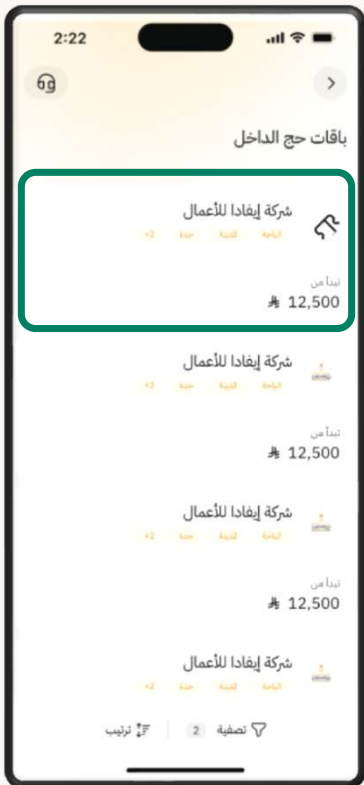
2:22

باقات حج الداخل

شركة إيفادا للأعمال
الباحة القدية جدة +2
تبدأ من
12,500

شركة إيفادا للأعمال
الباحة القدية جدة +2
تبدأ من
12,500

شركة إيفادا للأعمال
الباحة القدية جدة +2
تبدأ من
12,500

شركة إيفادا للأعمال
الباحة القدية جدة +2

تصفية 2 ترتيب